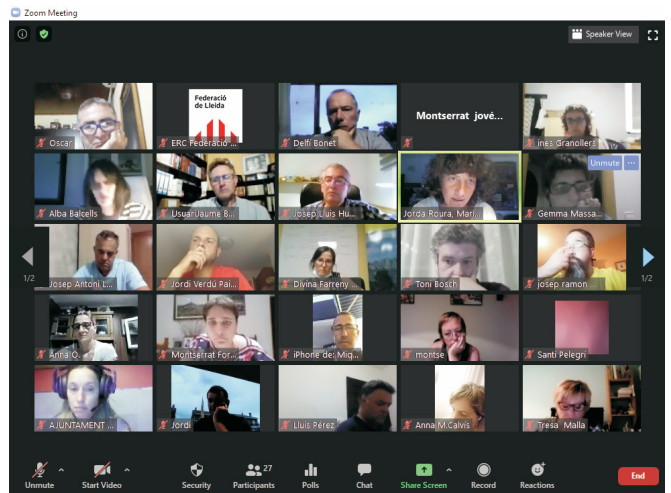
Zoom Meeting

Speaker View

Oscar

Federació de Lleida

ERC Federació ...

Delfí Bonet

Montserrat jové...

ines Granollers

Alba Balcells

UsuariJaume B...

Josep Lluís Hu...

Jordi Roura, Mari...

Unmute

Gemma Massa...

1/2

Josep Antoni L...

Jordi Verdú Pai...

Divina Farreny ...

Toni Bosch

josep ramon ...

1/2

Anna O.

Montserrat For...

iPhone de: Miq...

montse

Santi Pelegrí

AJUNTAMENT ...

Jordi

Lluís Pérez

Anna M.Calvís

Tresa Malla

Unmute

Start Video

Security

27

Participants

Polls

Chat

Share Screen

Record

Reactions

End